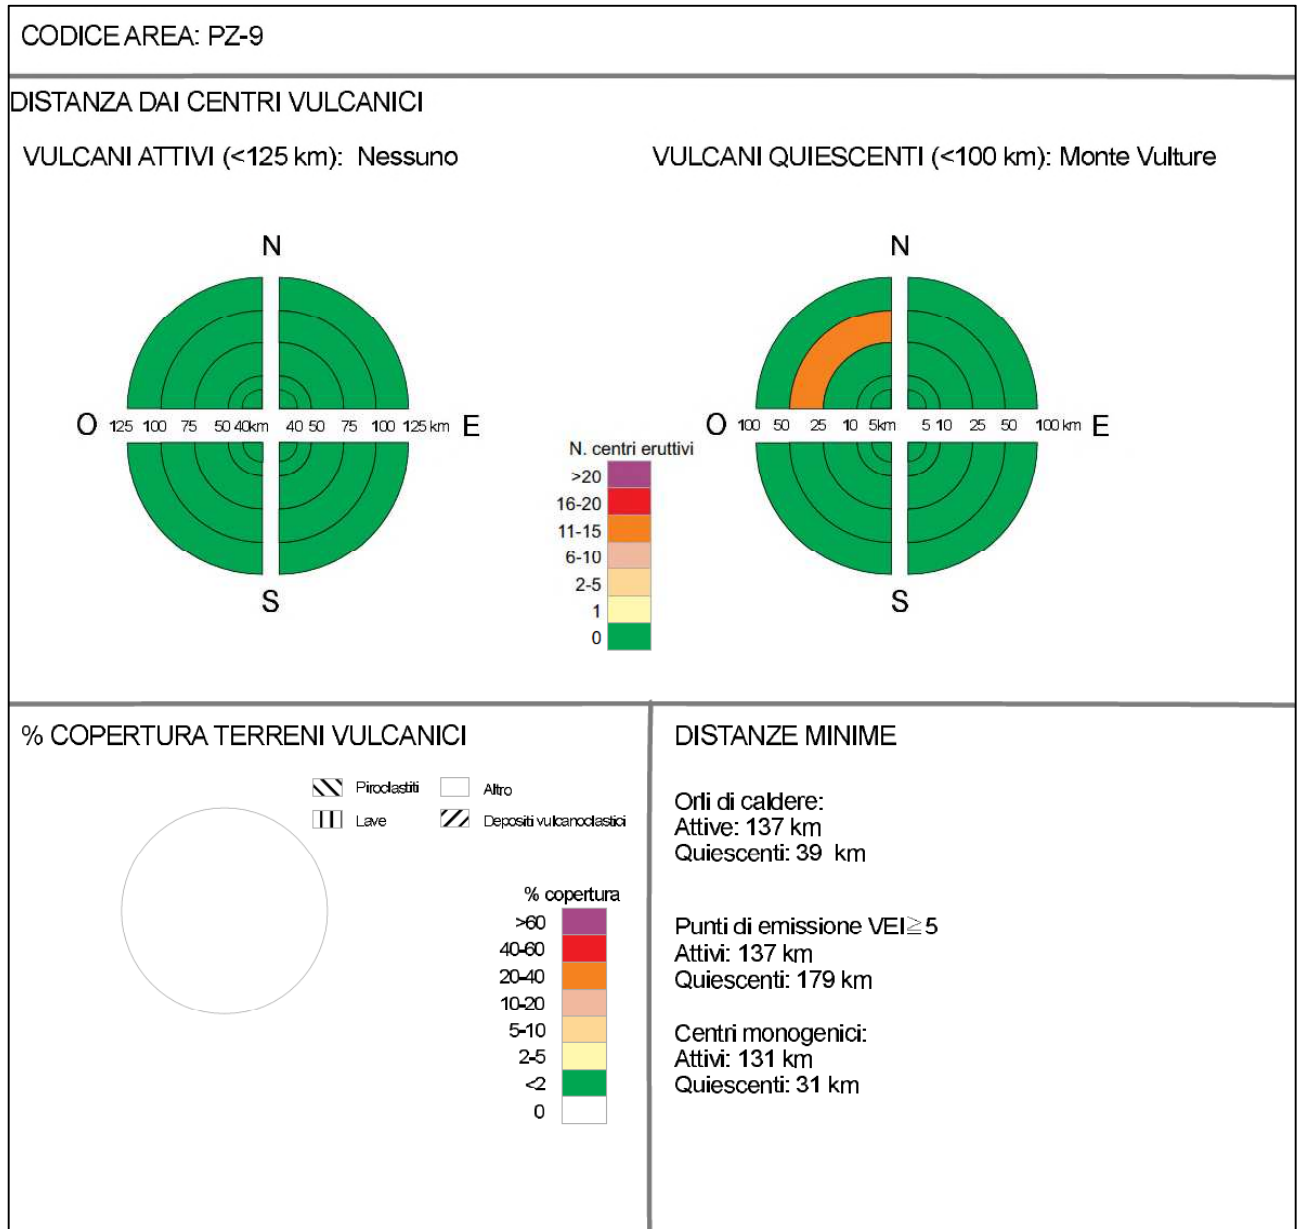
CODICE AREA: PZ-9

DISTANZA DAI CENTRI VULCANICI

VULCANI ATTIVI (<125 km): Nessuno

N
O 125 100 75 50 40km 40 50 75 100 125 km E
S

VULCANI QUIESCENTI (<100 km): Monte Vulture

N
O 100 50 25 10 5km 5 10 25 50 100 km E
S

N. centri eruttivi
>20
16-20
11-15
6-10
2-5
1
0

% COPERTURA TERRENI VULCANICI

Piroclastiti
Altro
Lave
Depositi vulcanoclastici

% copertura
>60
40-60
20-40
10-20
5-10
2-5
<2
0

DISTANZE MINIME

Orli di caldere:
Attive: 137 km
Quiescenti: 39 km

Punti di emissione VEI$\geq$5
Attivi: 137 km
Quiescenti: 179 km

Centri monogenici:
Attivi: 131 km
Quiescenti: 31 km